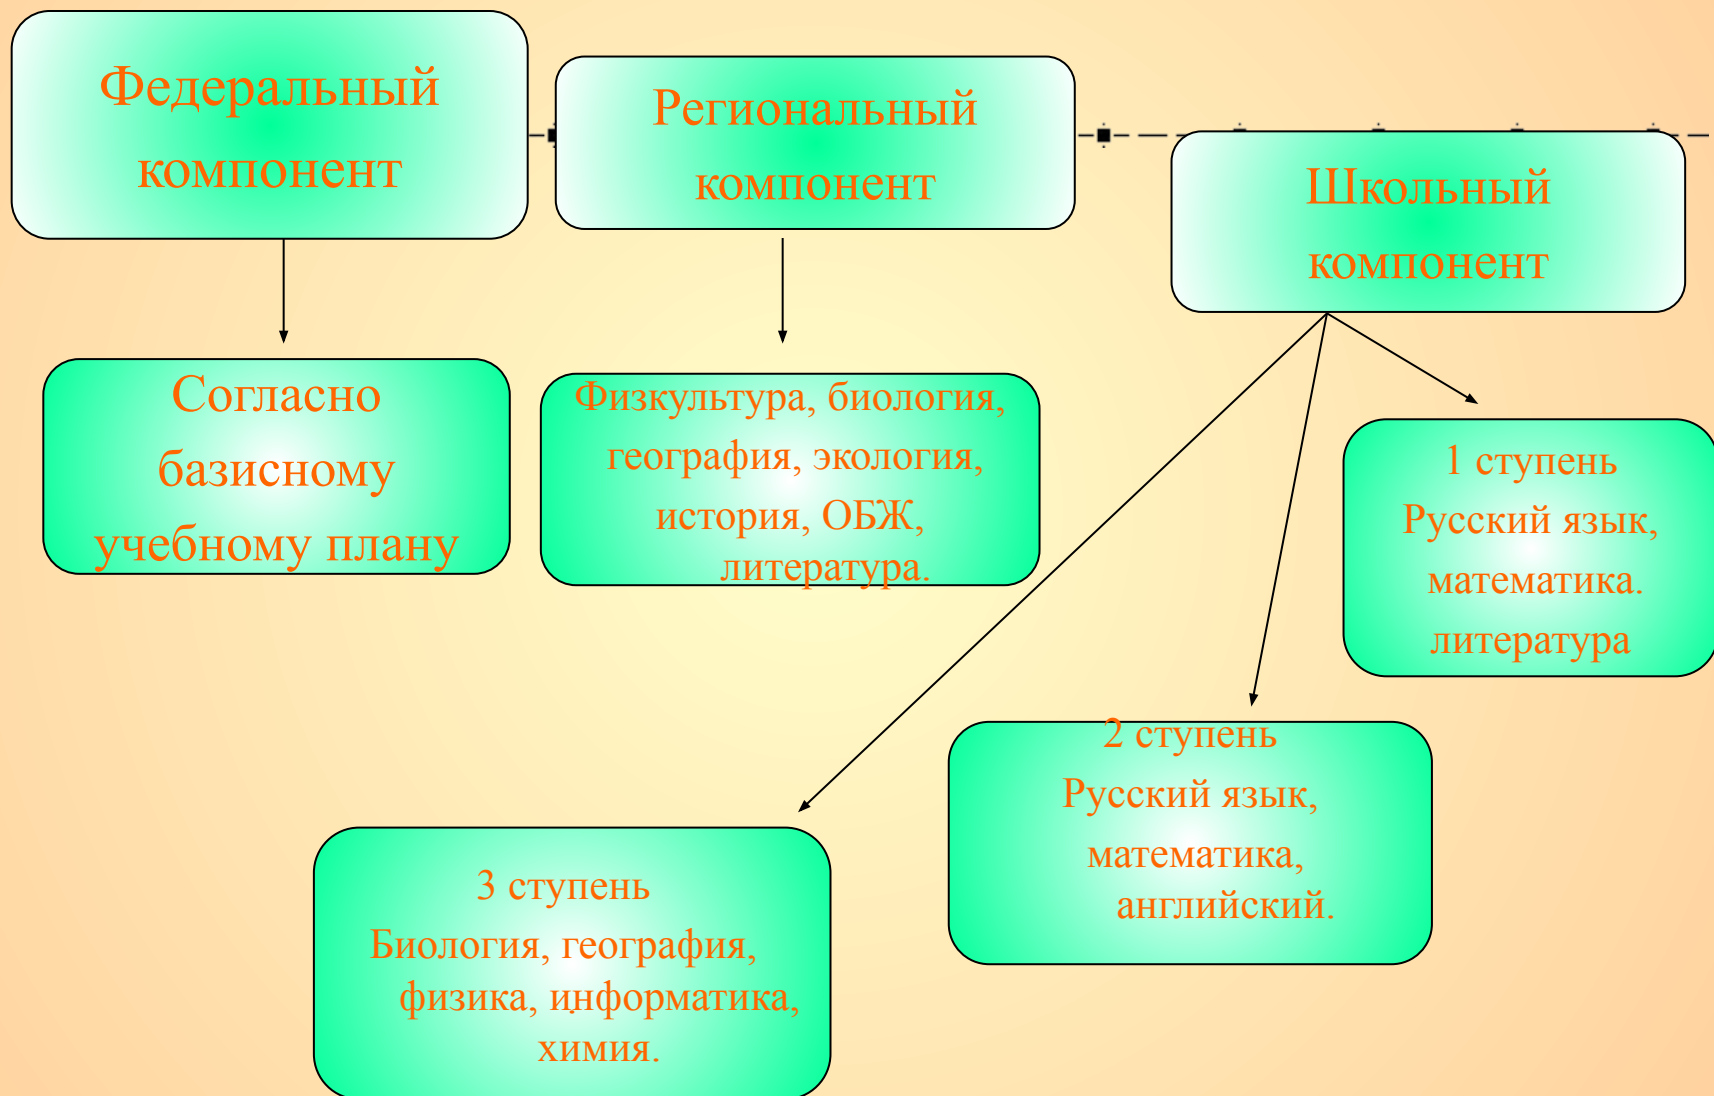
Федеральный компонент

Региональный компонент

Школьный компонент

Согласно базисному учебному плану

Физкультура, биология, география, экология, история, ОБЖ, литература.

1 ступень
Русский язык, математика. литература

2 ступень
Русский язык, математика, английский.

3 ступень
Биология, география, физика, информатика, химия.